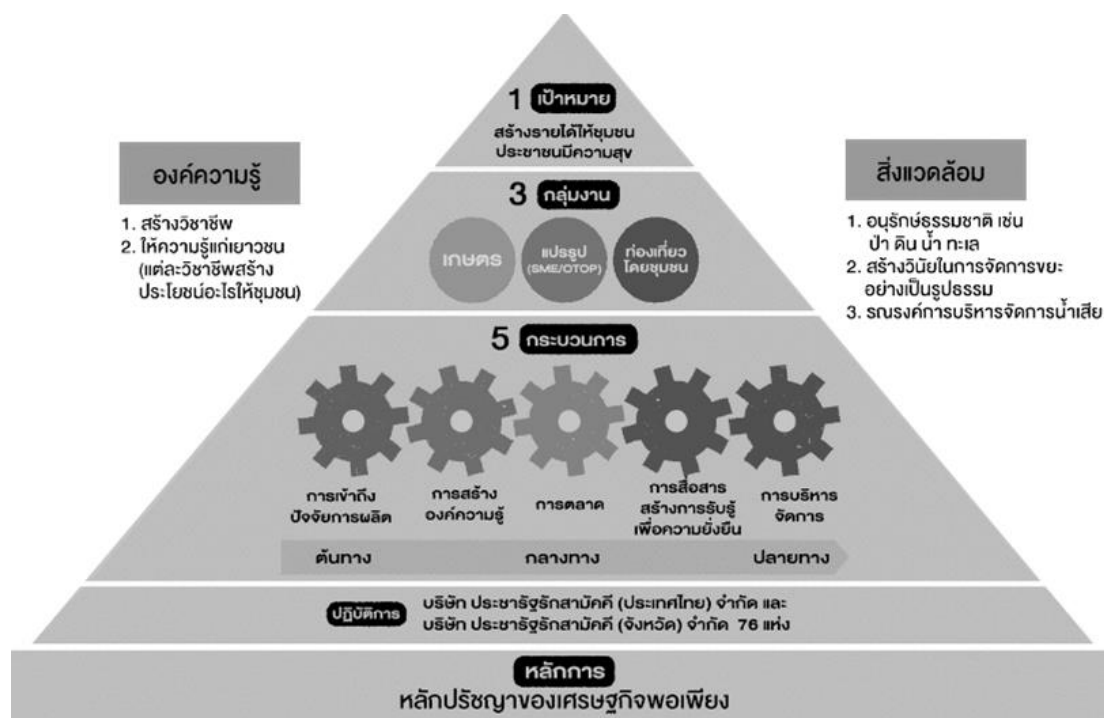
1 เป้าหมาย

สร้างรายได้ให้ชุมชน ประชาชนมีความสุข

องค์ความรู้

1. สร้างวิชาชีพ
2. ให้ความรู้แก่เยาวชน (แต่ละวิชาชีพสร้างประโยชน์อะไรให้ชุมชน)

สิ่งแวดล้อม

1. อนุรักษ์ธรรมชาติ เช่น ป่า ดิน น้ำ ทะเล
2. สร้างวินัยในการจัดการขยะอย่างเป็นรูปธรรม
3. รณรงค์การบริหารจัดการน้ำเสีย

3 กลุ่มงาน

เกษตร

แปรรูป (SME/OTOP)

ท่องเที่ยวโดยชุมชน

5 กระบวนการ

การเข้าถึงปัจจัยการผลิต

การสร้างองค์ความรู้

การตลาด

การสื่อสารสร้างการรับรู้เพื่อความยั่งยืน

การบริหารจัดการ

ต้นทาง

กลางทาง

ปลายทาง

ปฏิบัติการ

บริษัท ประชารัฐรักสามัคคี (ประเทศไทย) จำกัด และ บริษัท ประชารัฐรักสามัคคี (จังหวัด) จำกัด 76 แห่ง

หลักการ

หลักปรัชญาของเศรษฐกิจพอเพียง